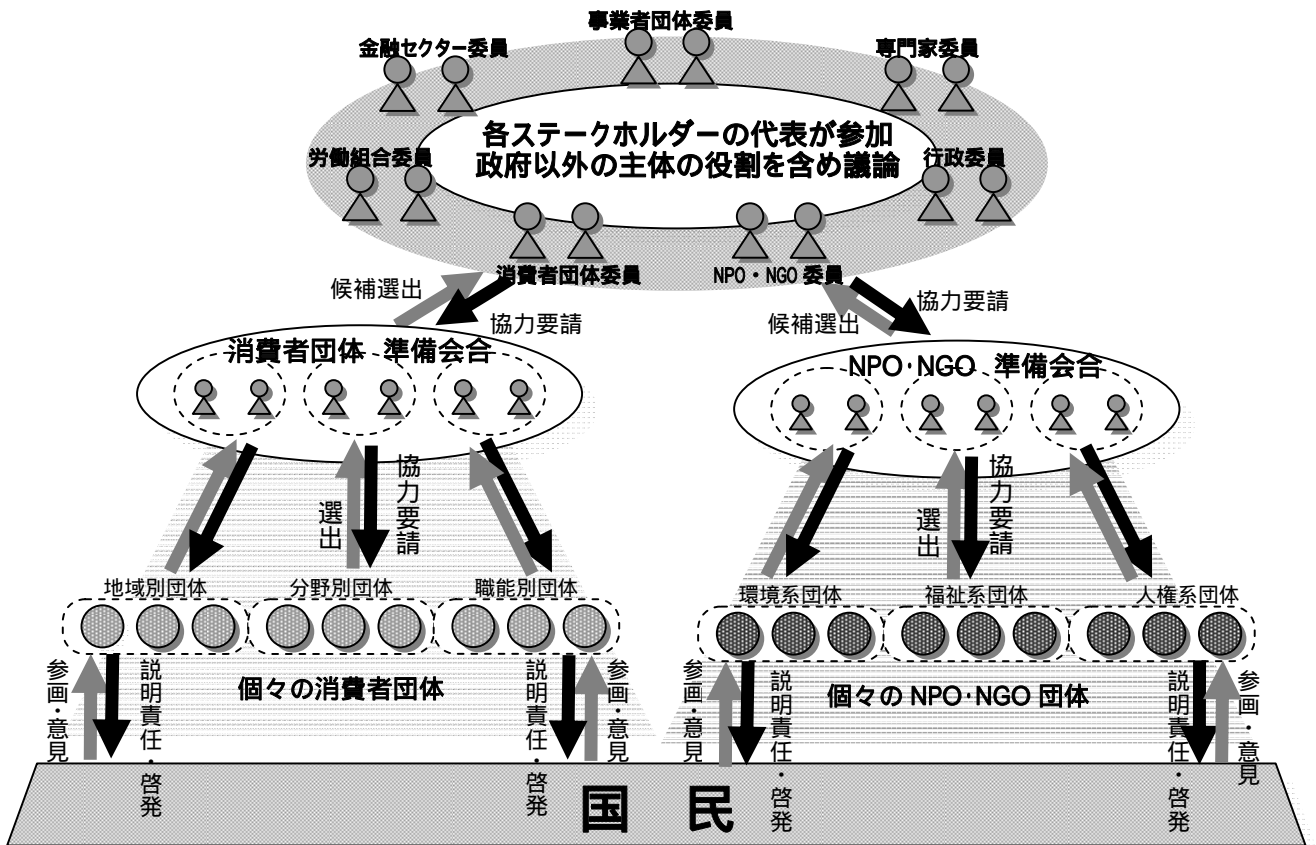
事業者団体委員

金融セクター委員

専門家委員

各ステークホルダーの代表が参加
政府以外の主体の役割を含め議論

労働組合委員

行政委員

消費者団体委員

NPO・NGO 委員

候補選出

協力要請

協力要請

候補選出

消費者団体 準備会合

NPO・NGO 準備会合

選出

協力要請

選出

協力要請

地域別団体

分野別団体

職能別団体

環境系団体

福祉系団体

人権系団体

参画・意見

説明責任・啓発

個々の消費者団体

説明責任・啓発

参画・意見

参画・意見

説明責任・啓発

個々の NPO・NGO 団体

説明責任・啓発

参画・意見

国 民